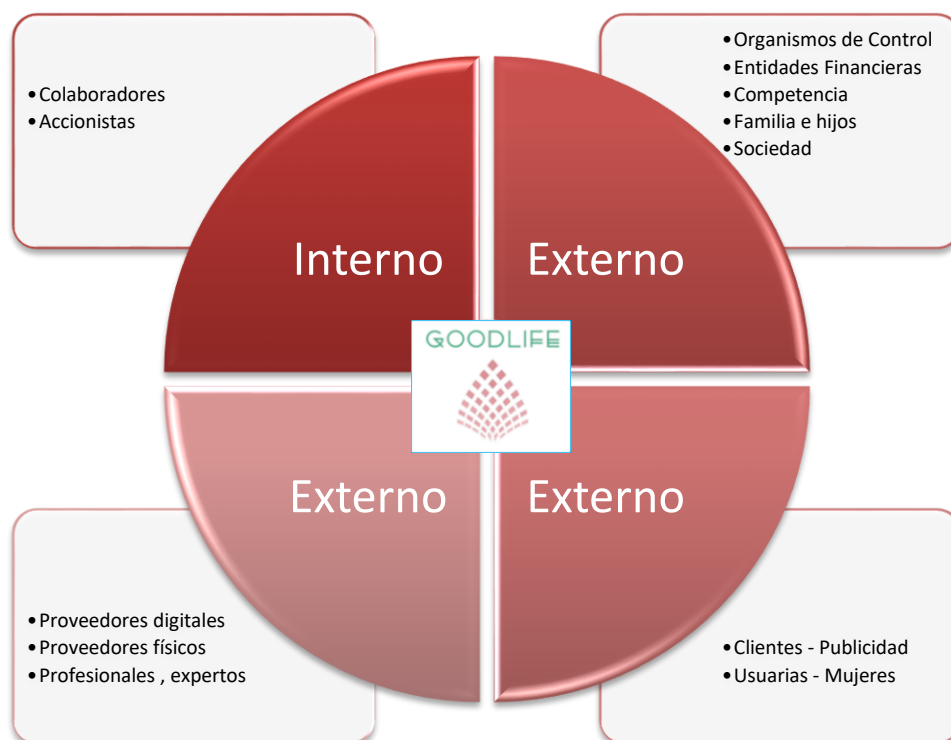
• Colaboradores
• Accionistas

• Organismos de Control
• Entidades Financieras
• Competencia
• Familia e hijos
• Sociedad

Interno

Externo

GOODLIFE

Externo

Externo

• Proveedores digitales
• Proveedores físicos
• Profesionales , expertos

• Clientes - Publicidad
• Usuarias - Mujeres